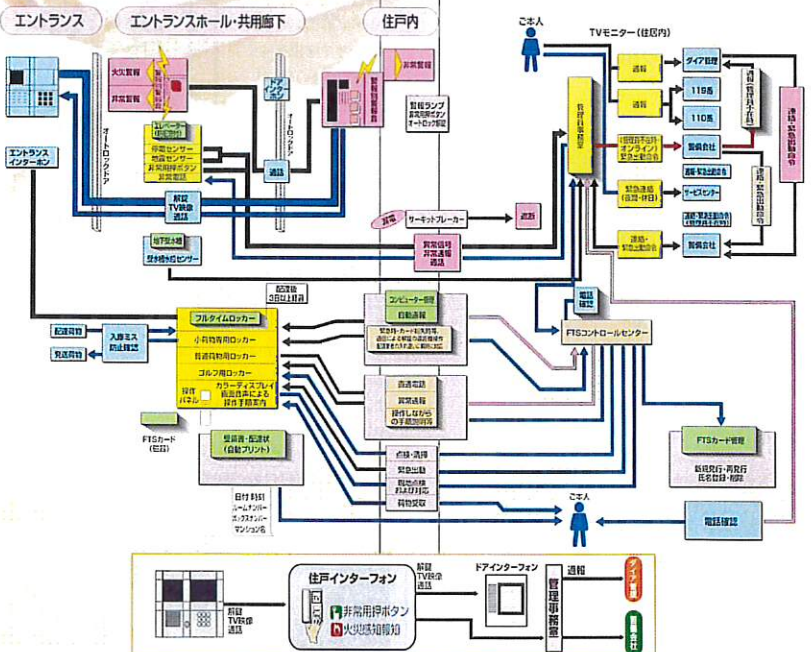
エントランス

エントランスホール・共用廊下

住戸内

ご本人

TVモニター（住居内）

火災警報

非常警報

警報制御盤

非常警報

オートロックドア

ドアインターホン

オートロックドア

エレベーター非常通報

停電センサー

地震センサー

非常用押ボタン

非常電話

通話

警報ランプ

非常用押ボタン

オートロック解錠

管理事務室

通報

ダイア管理

119番

110番

通報・管理員不在時

通報・緊急出動指令

警報発生時オンライン緊急出動命令

警備会社

緊急連絡（夜間・休日）

サービスセンター

通報・緊急出動命令（管理員不在時）

通報・緊急出動命令

警備会社

エントランスインターホン

解錠TV映像通話

漏電

サーキットブレーカー

遮断

警報信号非常通報通話

地下受水槽

受水槽水位センサー

配達物3日以上経過

配達荷物

入庫ミス防止確認

発送荷物

フルタイムロッカー

小荷物専用ロッカー

冒荷物用ロッカー

ゴルフ用ロッカー

操作パネル

カラーディスプレイ音声合成による操作手順案内

コンピューター管理

自動通報

緊急時・カード紛失時等、遠隔による解錠の遠隔操作、配達担当者が手元で操作に応じ表示

FTSコントロールセンター

電話確認

直通電話

異常通報

操作しながらの手順説明

FTSカード(住宅)

受領書・配達状(自動プリント)

点検・清掃

緊急出動

取扱の故障および対応

荷物受取

FTSカード管理

新規発行・再発行氏名登録・削除

日付 時刻ルームナンバーボックスナンバーマンション名

ご本人

電話確認

解錠TV映像通話

住戸インターフォン

非常用押ボタン

火災感知報知

解錠TV映像通話

ドアインターフォン

管理事務室

通報

ダイア管理

警備会社